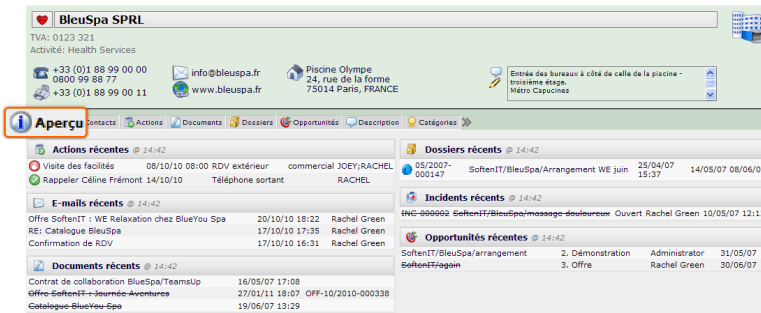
BleuSpa SPRL

TVA: 0123 321
Activité: Health Services

+33 (0)1 88 99 00 00
0800 99 88 77
+33 (0)1 88 99 00 11

info@bleuspa.fr
www.bleuspa.fr

Piscine Olympe
24, rue de la forme
75014 Paris, FRANCE

Entrée des bureaux à côté de celle de la piscine - troisième étage.
Métro Capucines

Aperçu | Contacts | Actions | Documents | Dossiers | Opportunités | Description | Catégories | »

Actions récentes @ 14:42

| | | | | |
|---|---|---|---|---|
| Visite des facilités | 08/10/10 08:00 | RDV extérieur | commercial | JOEY;RACHEL |
| Rappeler Céline Frémont | 14/10/10 | Téléphone sortant | | RACHEL |

E-mails récents @ 14:42

| | | |
|---|---|---|
| Offre SoftenIT : WE Relaxation chez BlueYou Spa | 20/10/10 18:22 | Rachel Green |
| RE: Catalogue BleuSpa | 17/10/10 17:35 | Rachel Green |
| Confirmation de RDV | 17/10/10 16:31 | Rachel Green |

Documents récents @ 14:42

| | | |
|---|---|---|
| Contrat de collaboration BlueSpa/TeamsUp | 16/05/07 17:08 | |
| ~~Offre SoftenIT : Journée Aventures~~ | 27/01/11 18:07 | OFF-10/2010-000338 |
| ~~Catalogue BlueYou Spa~~ | 19/06/07 13:29 | |

Dossiers récents @ 14:42

| | | | |
|---|---|---|---|
| 05/2007-000147 | SoftenIT/BleuSpa/Arrangement WE juin | 25/04/07 15:37 | 14/05/07 00:00 |

Incidents récents @ 14:42

| | | | | |
|---|---|---|---|---|
| ~~INC-000002~~ | ~~SoftenIT/BleuSpa/massage douloureux~~ | Ouvert | Rachel Green | 10/05/07 |

Opportunités récentes @ 14:42

| | | | |
|---|---|---|---|
| SoftenIT/BleuSpa/arrangement | 2. Démonstration | Administrator | 31/05/07 |
| ~~SoftenIT/again~~ | 3. Offre | Rachel Green | 30/06/07 |